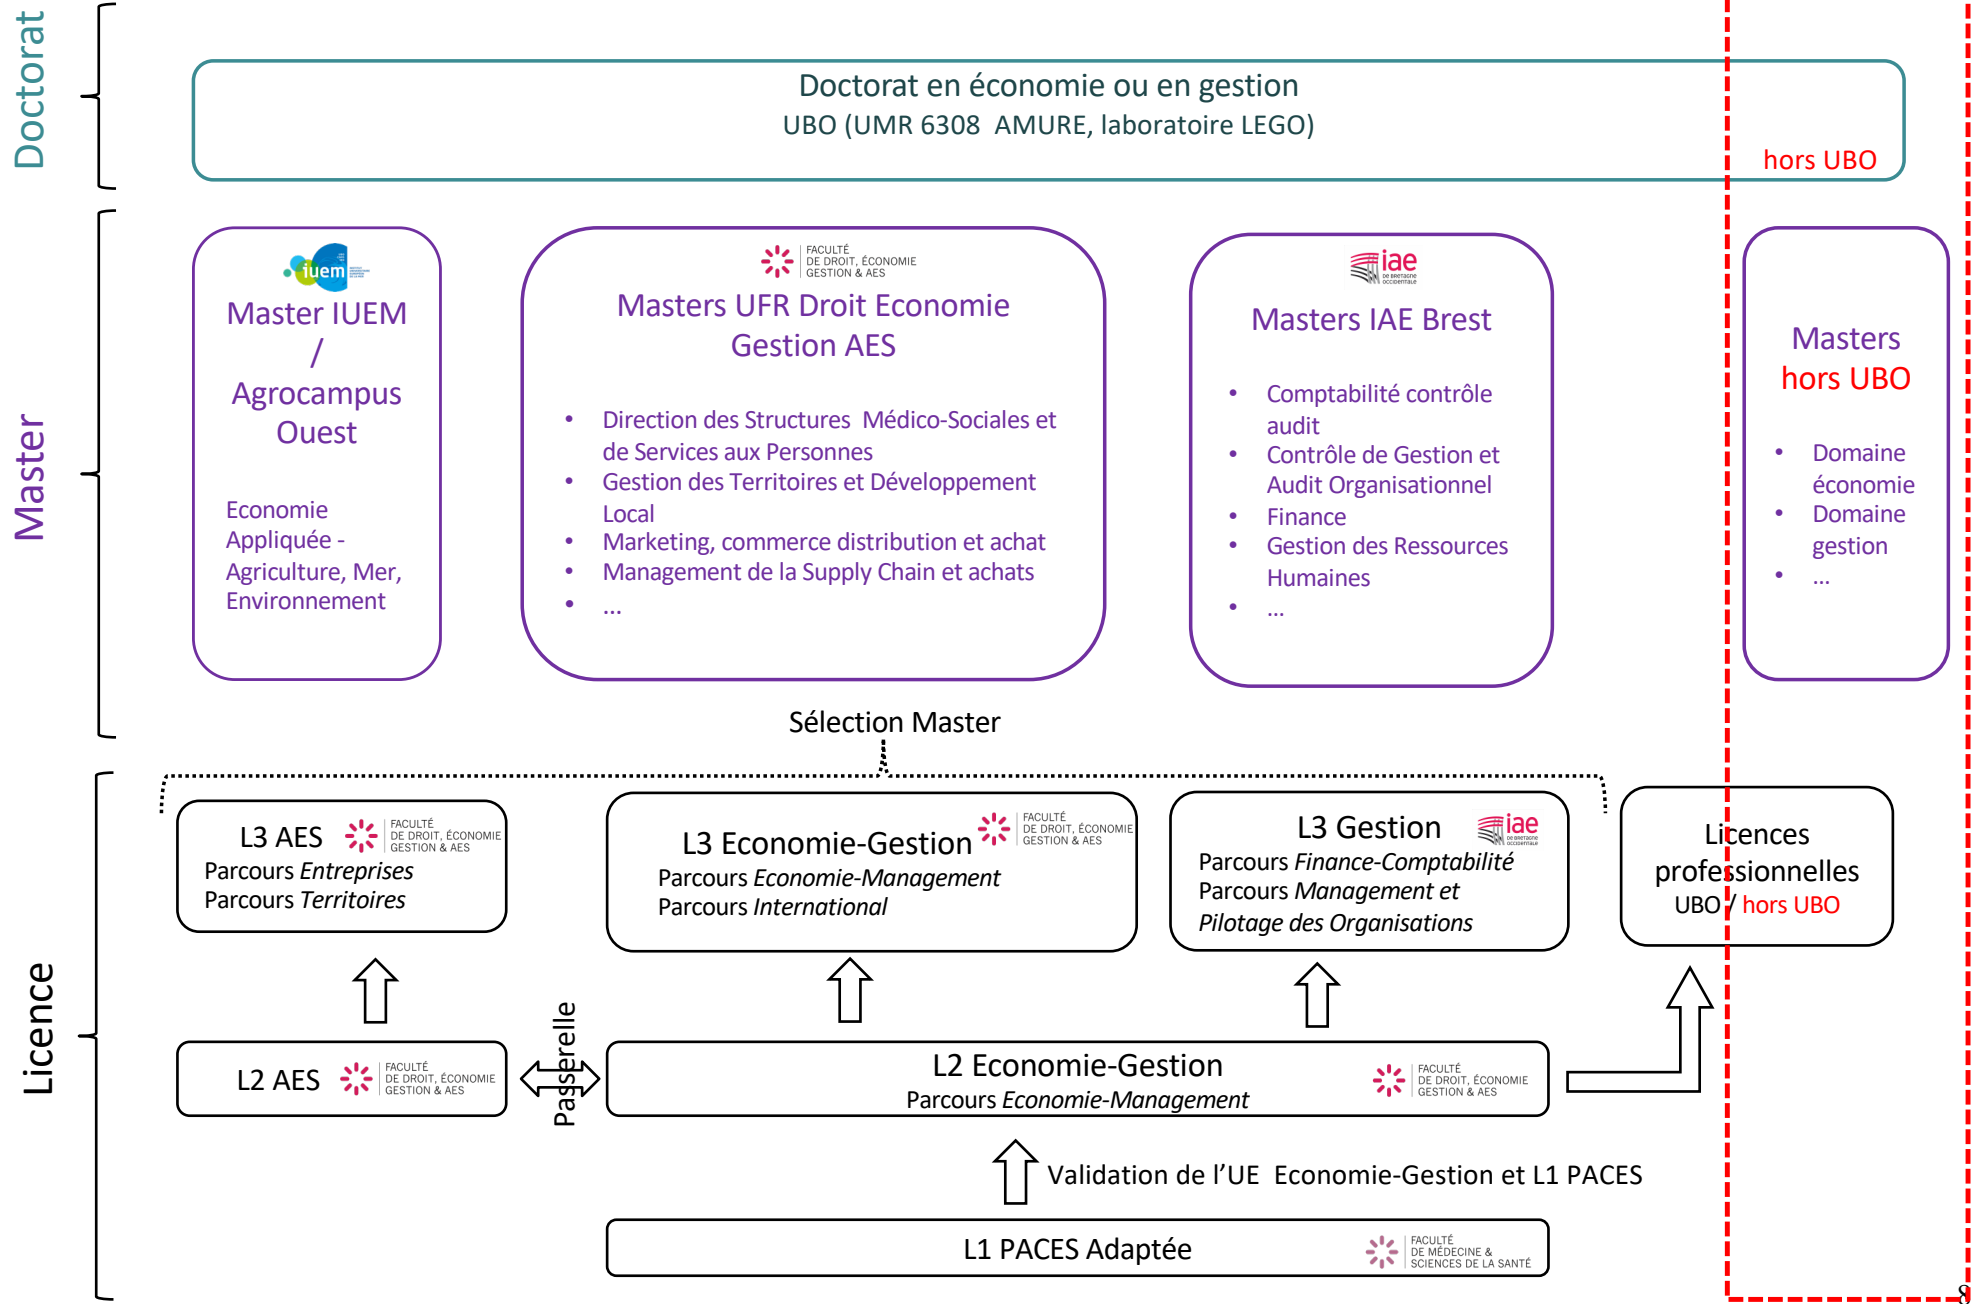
Doctorat

Doctorat en économie ou en gestion
UBO (UMR 6308 AMURE, laboratoire LEGO)

hors UBO

Master

iuem

Master IUEM / Agrocampus Ouest

Economie Appliquée - Agriculture, Mer, Environnement

FACULTÉ DE DROIT, ÉCONOMIE GESTION & AES

Masters UFR Droit Economie Gestion AES

- Direction des Structures Médico-Sociales et de Services aux Personnes
- Gestion des Territoires et Développement Local
- Marketing, commerce distribution et achat
- Management de la Supply Chain et achats
- …

iae de bretagne occidentale

Masters IAE Brest

- Comptabilité contrôle audit
- Contrôle de Gestion et Audit Organisationnel
- Finance
- Gestion des Ressources Humaines
- …

Masters hors UBO

- Domaine économie
- Domaine gestion
- …

Sélection Master

Licence

L3 AES FACULTÉ DE DROIT, ÉCONOMIE GESTION & AES
Parcours *Entreprises*
Parcours *Territoires*

L3 Economie-Gestion FACULTÉ DE DROIT, ÉCONOMIE GESTION & AES
Parcours *Economie-Management*
Parcours *International*

L3 Gestion iae de bretagne occidentale
Parcours *Finance-Comptabilité*
Parcours *Management et Pilotage des Organisations*

Licences professionnelles
UBO / hors UBO

L2 AES FACULTÉ DE DROIT, ÉCONOMIE GESTION & AES

Passerelle

L2 Economie-Gestion
Parcours *Economie-Management*
FACULTÉ DE DROIT, ÉCONOMIE GESTION & AES

Validation de l'UE Economie-Gestion et L1 PACES

L1 PACES Adaptée FACULTÉ DE MÉDECINE & SCIENCES DE LA SANTÉ

8